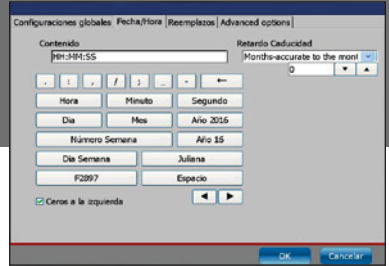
Configuraciones globales | Fecha/Hora | Reemplazos | Advanced options

Contenido
HH:MM:SS

Retardo Caducidad
Months-accurate to the mont
0

. : , / ; _ - ←

Hora | Minuto | Segundo
Día | Mes | Año 2016
Número Semana | Año 16
Día Semana | Juliana
F2897 | Espacio

Ceros a la izquierda

OK | Cancelar